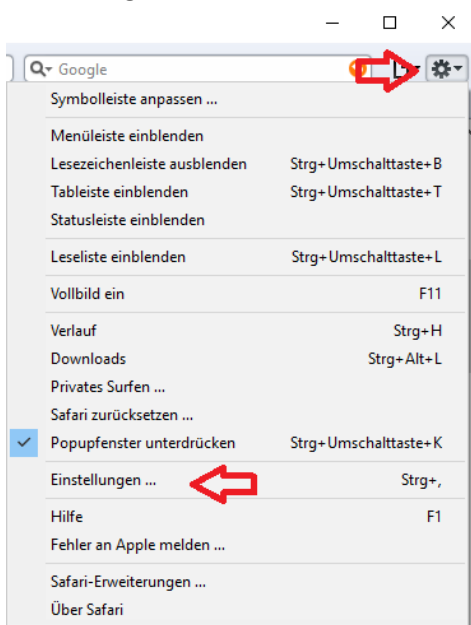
Google

Symbolleiste anpassen ...

Menüleiste einblenden
Lesezeichenleiste ausblenden Strg+Umschalttaste+B
Tableiste einblenden Strg+Umschalttaste+T
Statusleiste einblenden

Leseliste einblenden Strg+Umschalttaste+L

Vollbild ein F11

Verlauf Strg+H
Downloads Strg+Alt+L
Privates Surfen ...
Safari zurücksetzen ...
Popupfenster unterdrücken Strg+Umschalttaste+K

Einstellungen ... Strg+,

Hilfe F1
Fehler an Apple melden ...

Safari-Erweiterungen ...
Über Safari